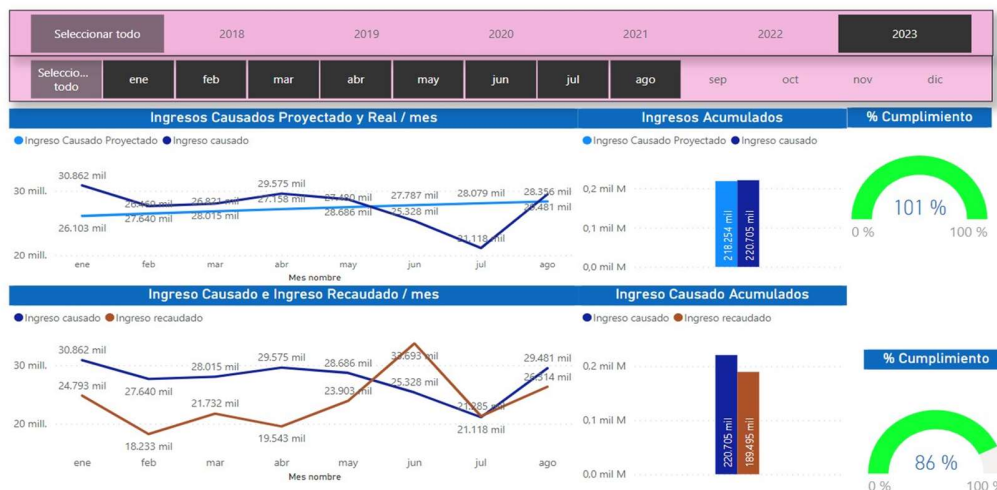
Seleccionar todo | 2018 | 2019 | 2020 | 2021 | 2022 | 2023

Seleccio... todo | ene | feb | mar | abr | may | jun | jul | ago | sep | oct | nov | dic

Ingresos Causados Proyectado y Real / mes

Ingreso Causado Proyectado Ingreso causado

30 mill.
20 mill.

30.862 mil
26.103 mil
26.460 mil
27.640 mil
26.821 mil
28.015 mil
29.575 mil
27.158 mil
27.490 mil
28.686 mil
27.787 mil
25.328 mil
28.079 mil
21.118 mil
28.356 mil
29.481 mil

ene feb mar abr may jun jul ago
Mes nombre

Ingresos Acumulados

Ingreso Causado Proyectado Ingreso causado

0,2 mil M
0,1 mil M
0,0 mil M

218.254 mil
220.705 mil

% Cumplimiento

101 %
0 %
100 %

Ingreso Causado e Ingreso Recaudado / mes

Ingreso causado Ingreso recaudado

30 mill.
20 mill.

30.862 mil
24.793 mil
27.640 mil
18.233 mil
28.015 mil
21.732 mil
29.575 mil
19.543 mil
28.686 mil
23.903 mil
33.693 mil
25.328 mil
21.285 mil
21.118 mil
29.481 mil
26.514 mil

ene feb mar abr may jun jul ago
Mes nombre

Ingreso Causado Acumulados

Ingreso causado Ingreso recaudado

0,2 mil M
0,1 mil M
0,0 mil M

220.705 mil
189.495 mil

% Cumplimiento

86 %
0 %
100 %